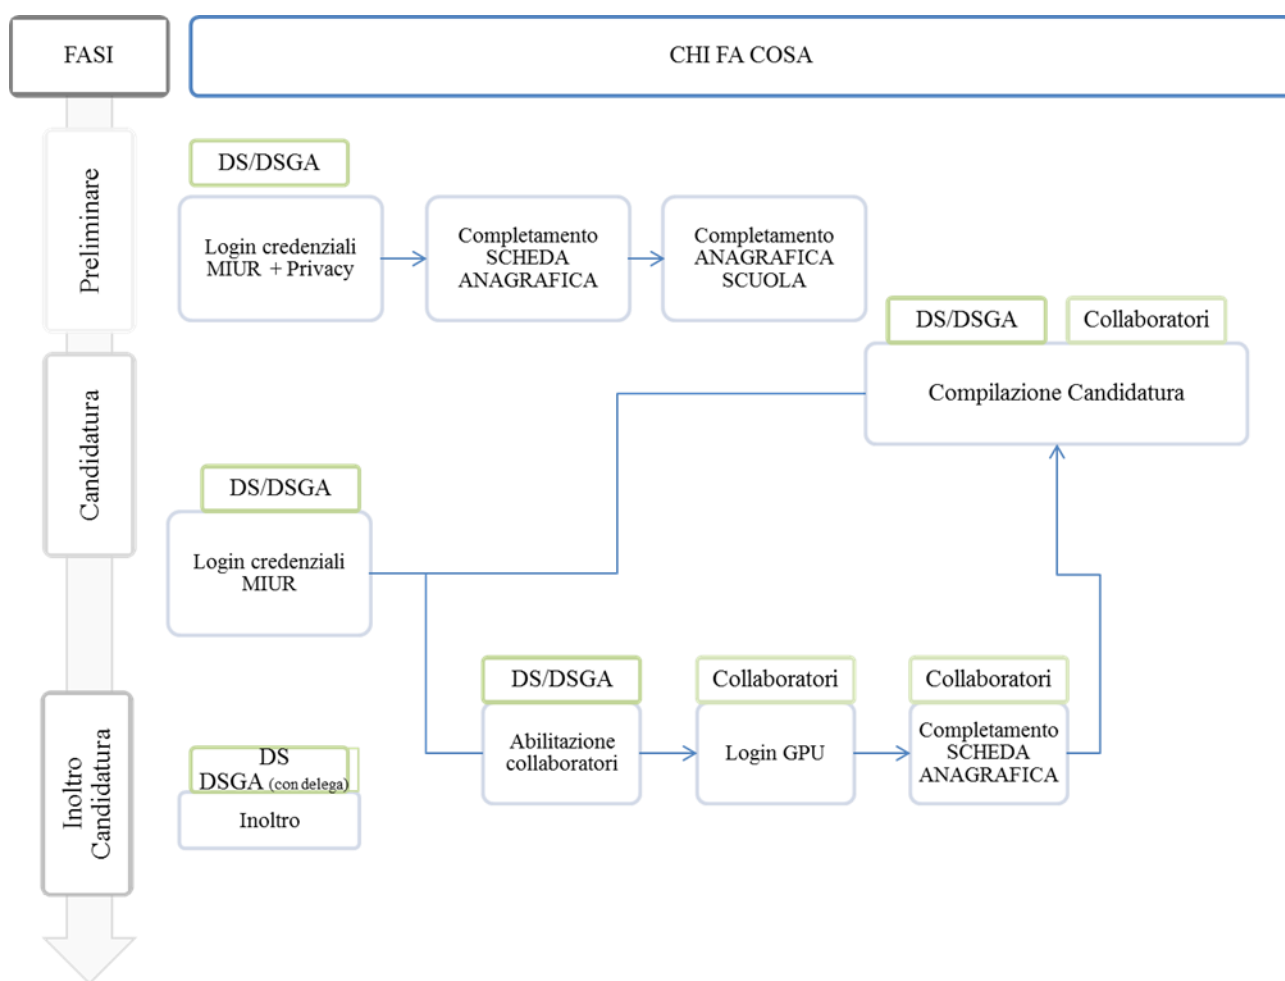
FASI

CHI FA COSA

Preliminare

DS/DSGA

Login credenziali MIUR + Privacy

Completamento SCHEDA ANAGRAFICA

Completamento ANAGRAFICA SCUOLA

Candidatura

DS/DSGA

Collaboratori

Compilazione Candidatura

DS/DSGA

Login credenziali MIUR

DS/DSGA

Abilitazione collaboratori

Collaboratori

Login GPU

Collaboratori

Completamento SCHEDA ANAGRAFICA

Inoltro Candidatura

DS
DSGA (con delega)

Inoltro